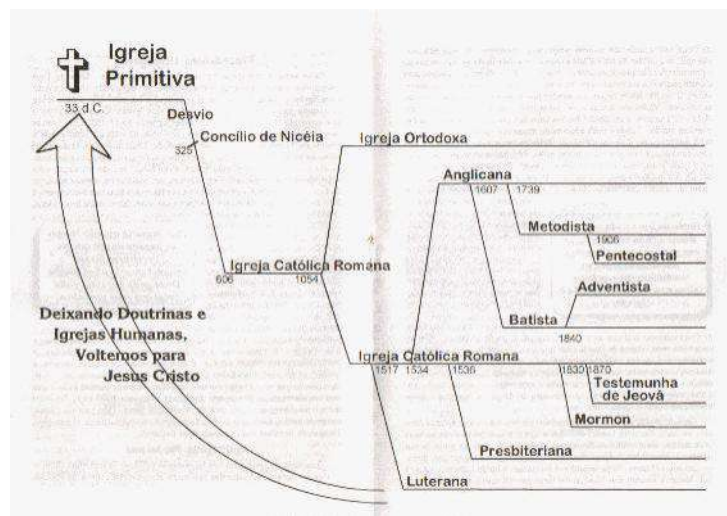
Igreja Primitiva

33 d.C.

Desvio

Concílio de Nicéia

325

Igreja Ortodoxa

Anglicana

1607

1739

Metodista

1906

Pentecostal

Igreja Católica Romana

606

1054

Adventista

Batista

1840

Deixando Doutrinas e Igrejas Humanas, Voltemos para Jesus Cristo

Igreja Católica Romana

1517

1534

1536

1830

1870

Testemunha de Jeová

Mormon

Presbiteriana

Luterana